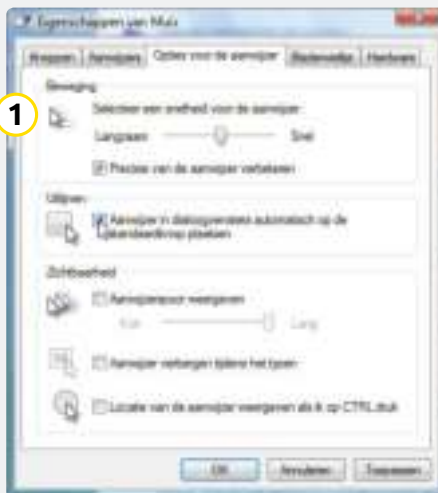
Eigenschappen van Muis

Knoppen | Aanwijzers | Opties voor de aanwijzer | Wieltje | Hardware

1

Beweging

Selecteer een snelheid voor de aanwijzer:

Langzaam Snel

Precisie van de aanwijzer verbeteren

Uitlijnen

Aanwijzer in dialoogvensters automatisch op de standaardknop plaatsen

Zichtbaarheid

Aanwijzerspoor weergeven

Kort Lang

Aanwijzer verbergen tijdens het typen

Locatie van de aanwijzer weergeven als ik op CTRL druk

OK | Annuleren | Toepassen